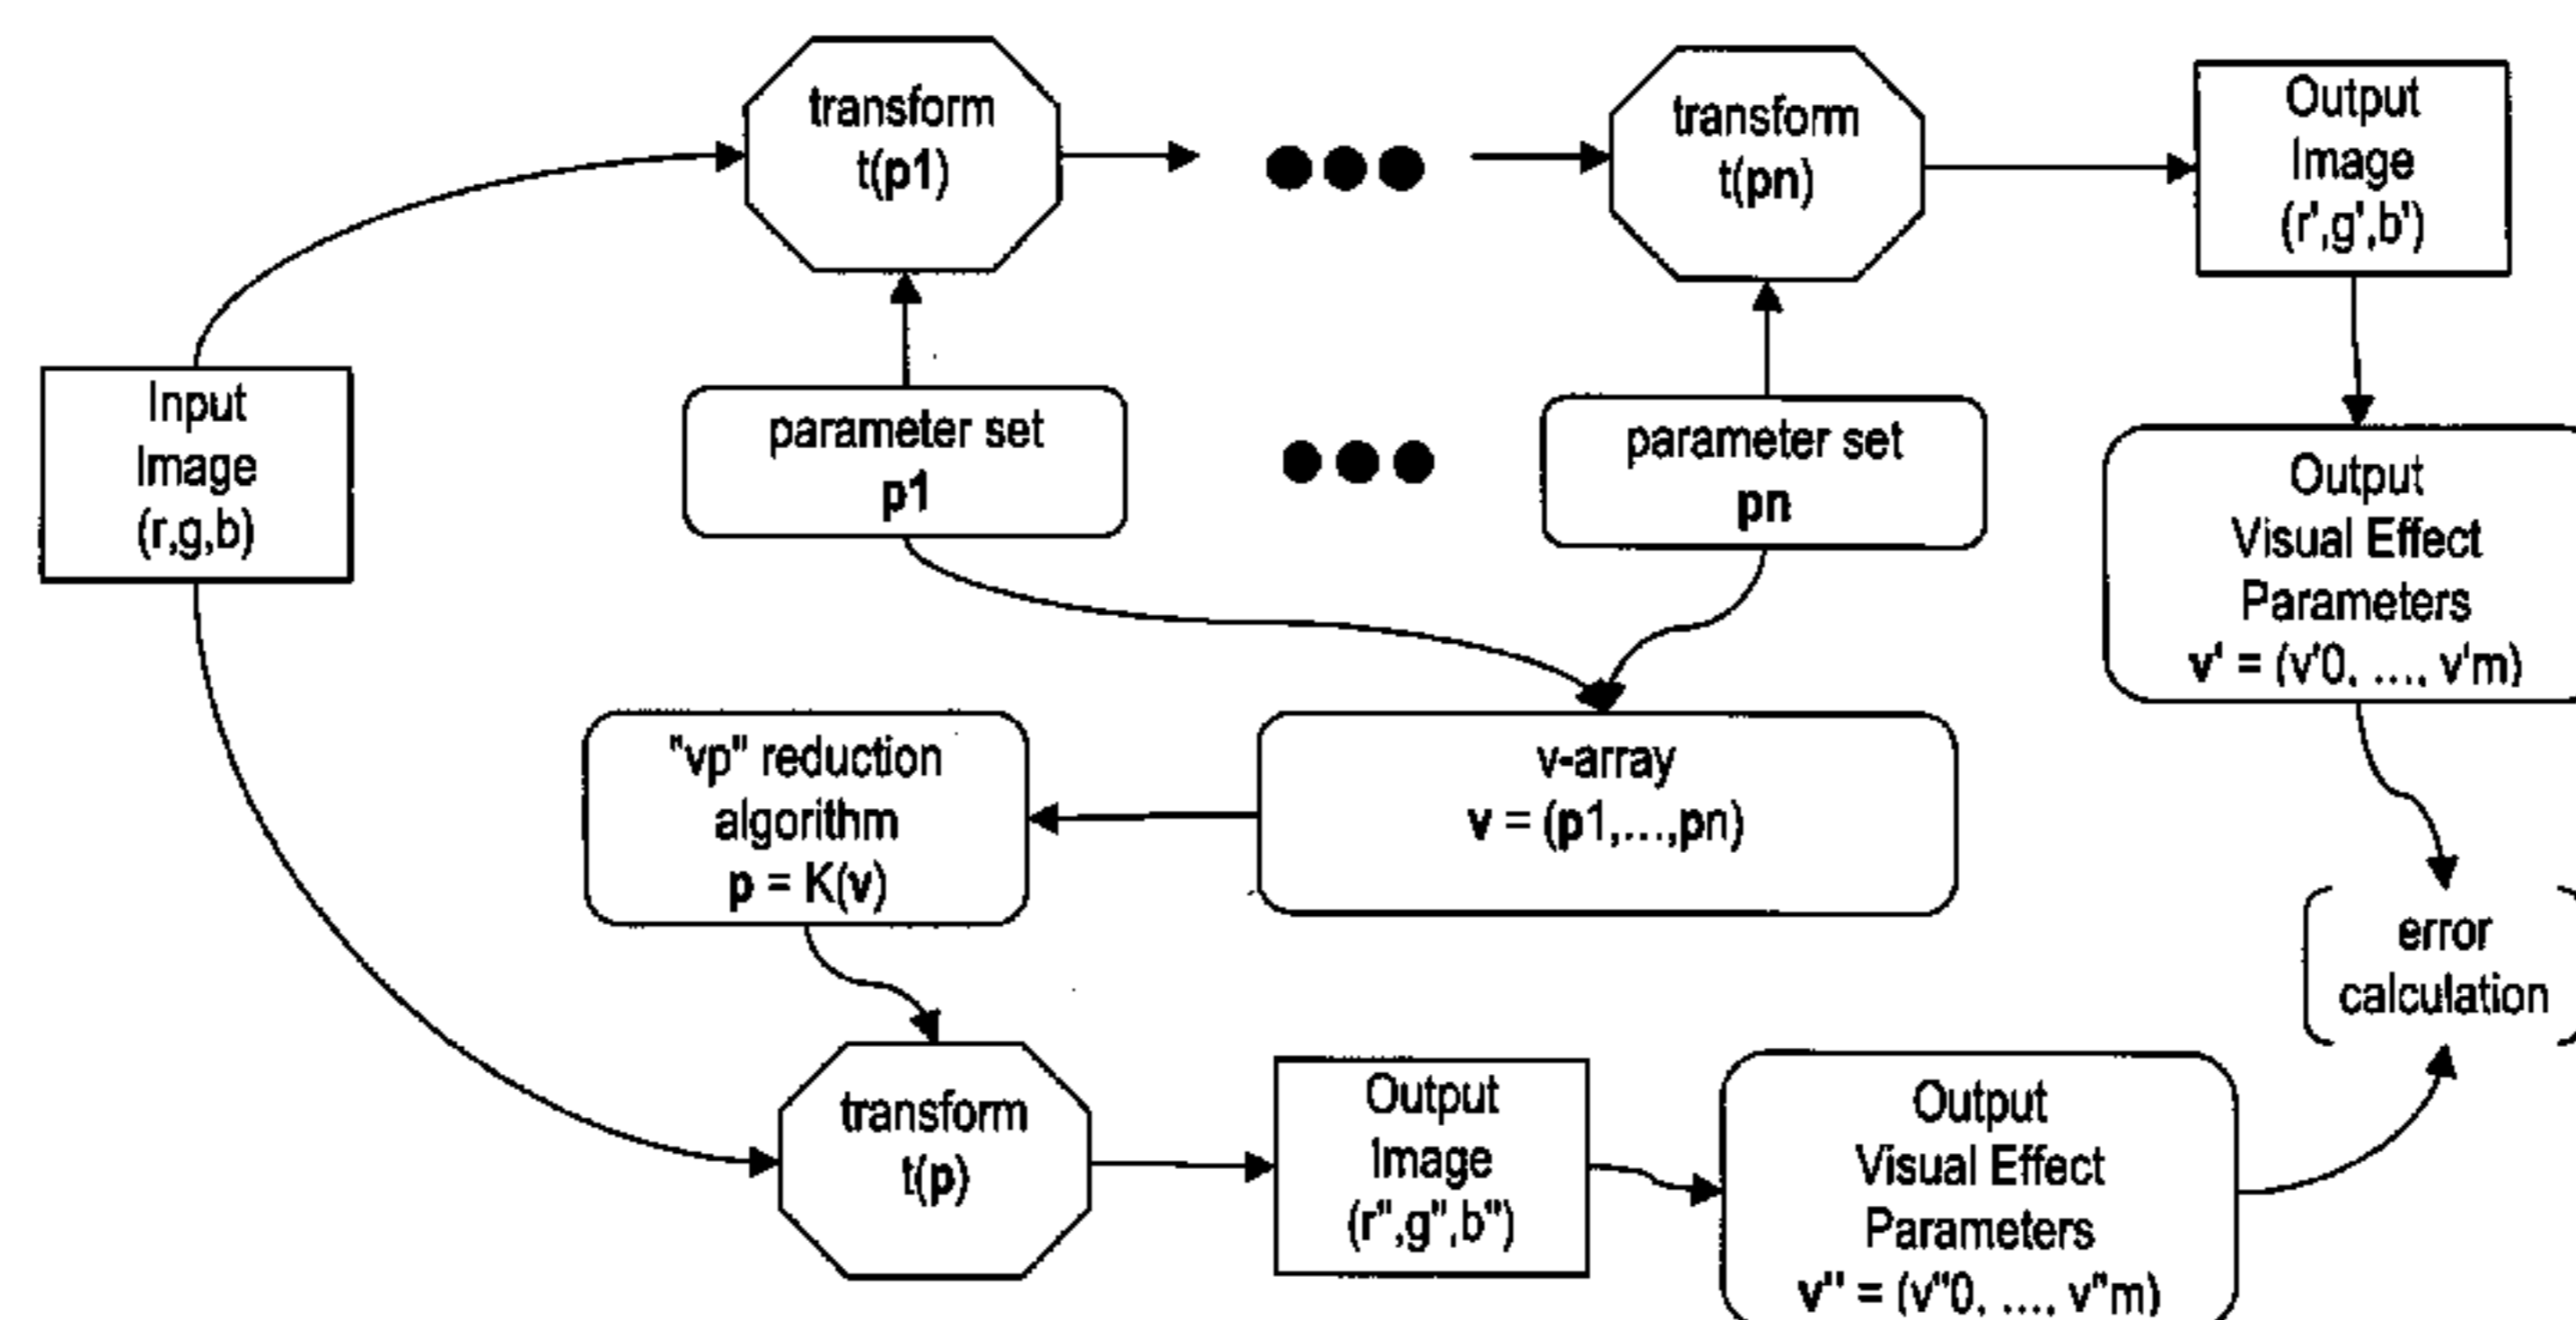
transform
t(p1)

transform
t(pn)

Output
Image
(r',g',b')

Input
Image
(r,g,b)

parameter set
p1

parameter set
pn

Output
Visual Effect
Parameters
v' = (v'0, ..., v'm)

"vp" reduction
algorithm
p = K(v)

v-array
v = (p1,...,pn)

error
calculation

transform
t(p)

Output
Image
(r",g",b")

Output
Visual Effect
Parameters
v" = (v"0, ..., v"m)